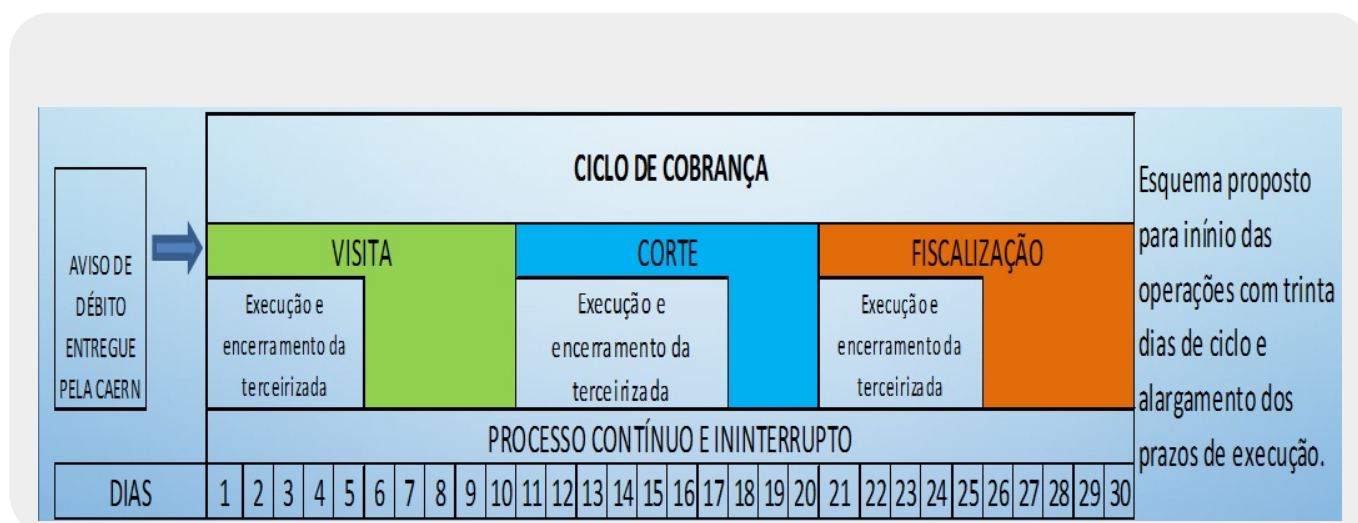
AVISO DE DÉBITO ENTREGUE PELA CAERN

CICLO DE COBRANÇA

VISITA

Execução e encerramento da terceirizada

CORTE

Execução e encerramento da terceirizada

FISCALIZAÇÃO

Execução e encerramento da terceirizada

PROCESSO CONTÍNUO E ININTERRUPTO

| DIAS | 1 | 2 | 3 | 4 | 5 | 6 | 7 | 8 | 9 | 10 | 11 | 12 | 13 | 14 | 15 | 16 | 17 | 18 | 19 | 20 | 21 | 22 | 23 | 24 | 25 | 26 | 27 | 28 | 29 | 30 |
|---|---|---|---|---|---|---|---|---|---|---|---|---|---|---|---|---|---|---|---|---|---|---|---|---|---|---|---|---|---|---|

Esquema proposto para inínio das operações com trinta dias de ciclo e alargamento dos prazos de execução.